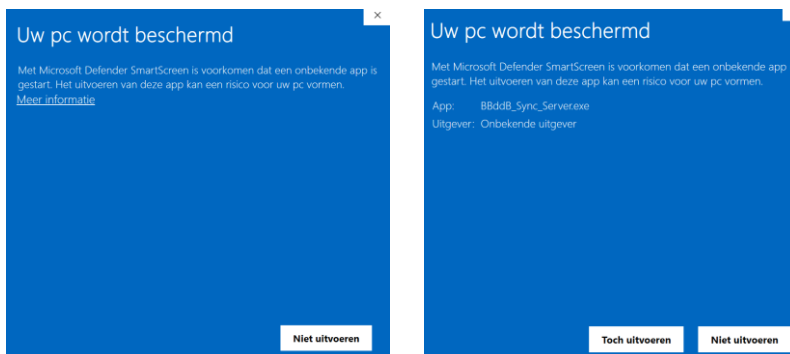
Uw pc wordt beschermd

Met Microsoft Defender SmartScreen is voorkomen dat een onbekende app is gestart. Het uitvoeren van deze app kan een risico voor uw pc vormen.
Meer informatie

Niet uitvoeren

Uw pc wordt beschermd

Met Microsoft Defender SmartScreen is voorkomen dat een onbekende app is gestart. Het uitvoeren van deze app kan een risico voor uw pc vormen.

App: BBddB_Sync_Server.exe
Uitgever: Onbekende uitgever

Toch uitvoeren

Niet uitvoeren